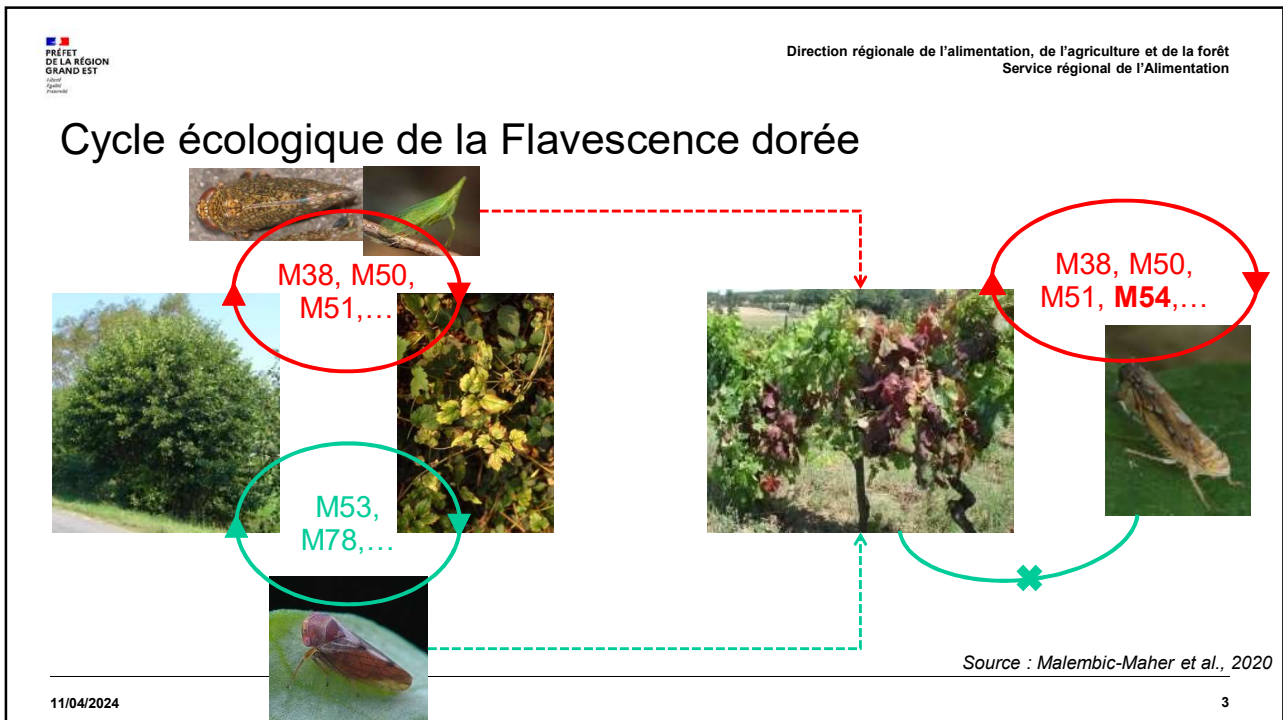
PRÉFET
DE LA RÉGION
GRAND EST
Liberté
Égalité
Fraternité

Direction régionale de l'alimentation, de l'agriculture et de la forêt
Service régional de l'Alimentation

Cycle écologique de la Flavescence dorée

M38, M50, M51,…

M53, M78,…

M38, M50, M51, **M54**,…

Source : Malembic-Maher et al., 2020

11/04/2024

3